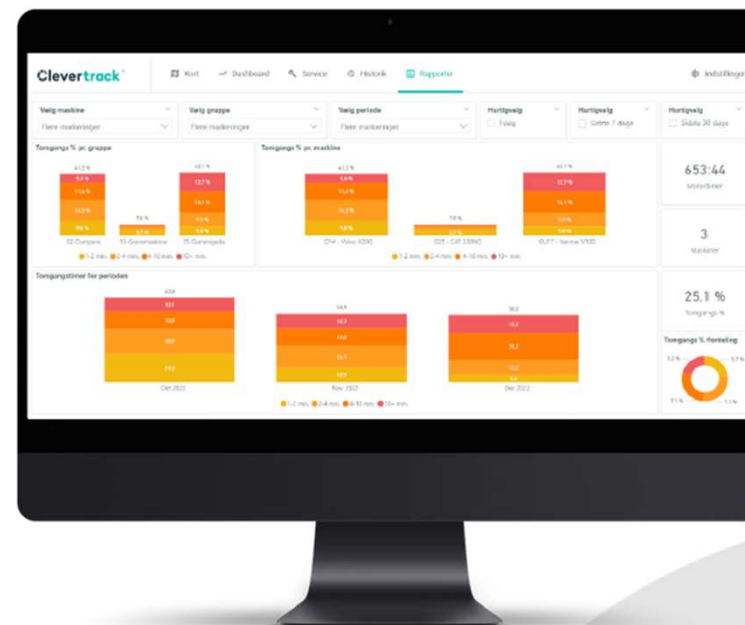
Clevertrack

Kort Dashboard Service Historik Rapporter Indstillinger

Vælg maskine
Flere markeringer

Vælg gruppe
Flere markeringer

Vælg periode
Flere markeringer

Hurtigvalg
I dag

Hurtigvalg
Seneste 7 dage

Hurtigvalg
Sidste 30 dage

Tomgangs % pr. gruppe

41,2 %
9,8 %
11,6 %
14,7 %
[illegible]
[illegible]
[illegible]
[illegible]
12,7 %
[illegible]
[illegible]

02 Gumpere
10 Gummimaskine
15 Gummigede

1-2 min. 2-4 min. 4-10 min. 10+ min.

Tomgangs % pr. maskine

41,2 %
9,8 %
11,6 %
14,7 %
9,8 %
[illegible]
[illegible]
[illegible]
12,7 %
14,1 %
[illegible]
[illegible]

CF4 - Volvo A30G
D25 - CAT 330NG
GLP7 - Venner V100

1-2 min. 2-4 min. 4-10 min. 10+ min.

653:44
Motortimer

3
Maskiner

25,1 %
Tomgangs %

Tomgangstimer for perioden

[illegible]
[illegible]
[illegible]
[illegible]
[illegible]

Okt 2022
Nov 2022
Dec 2022

1-2 min. 2-4 min. 4-10 min. 10+ min.

Tomgangs % fordeling